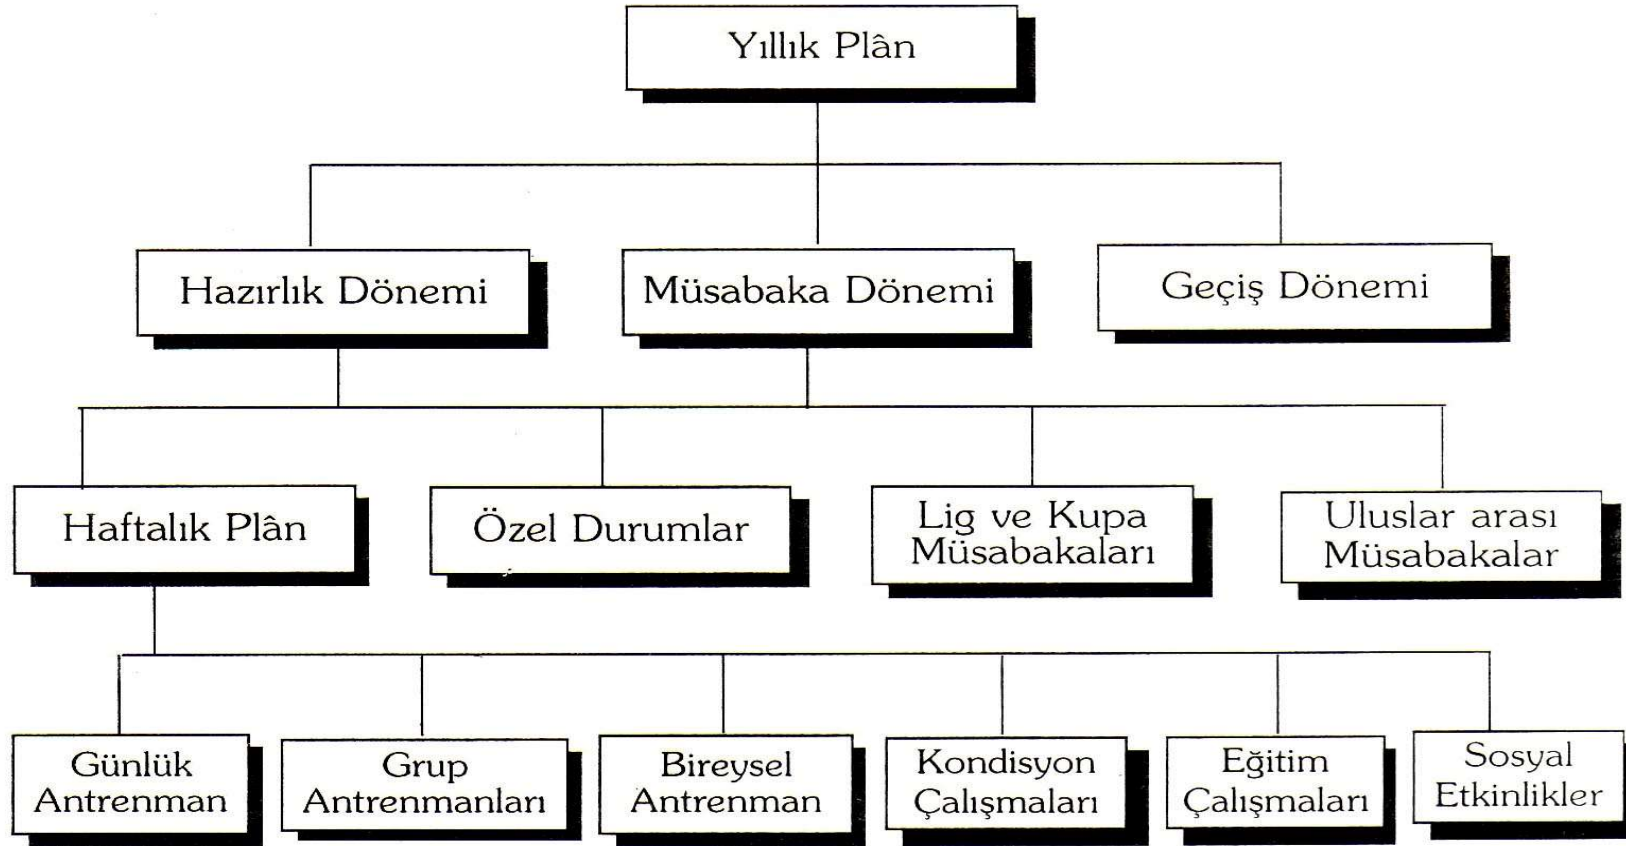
Yıllık Plân

Hazırlık Dönemi

Müsabaka Dönemi

Geçiş Dönemi

Haftalık Plân

Özel Durumlar

Lig ve Kupa Müsabakaları

Uluslar arası Müsabakalar

Günlük Antrenman

Grup Antrenmanları

Bireysel Antrenman

Kondisyon Çalışmaları

Eğitim Çalışmaları

Sosyal Etkinlikler